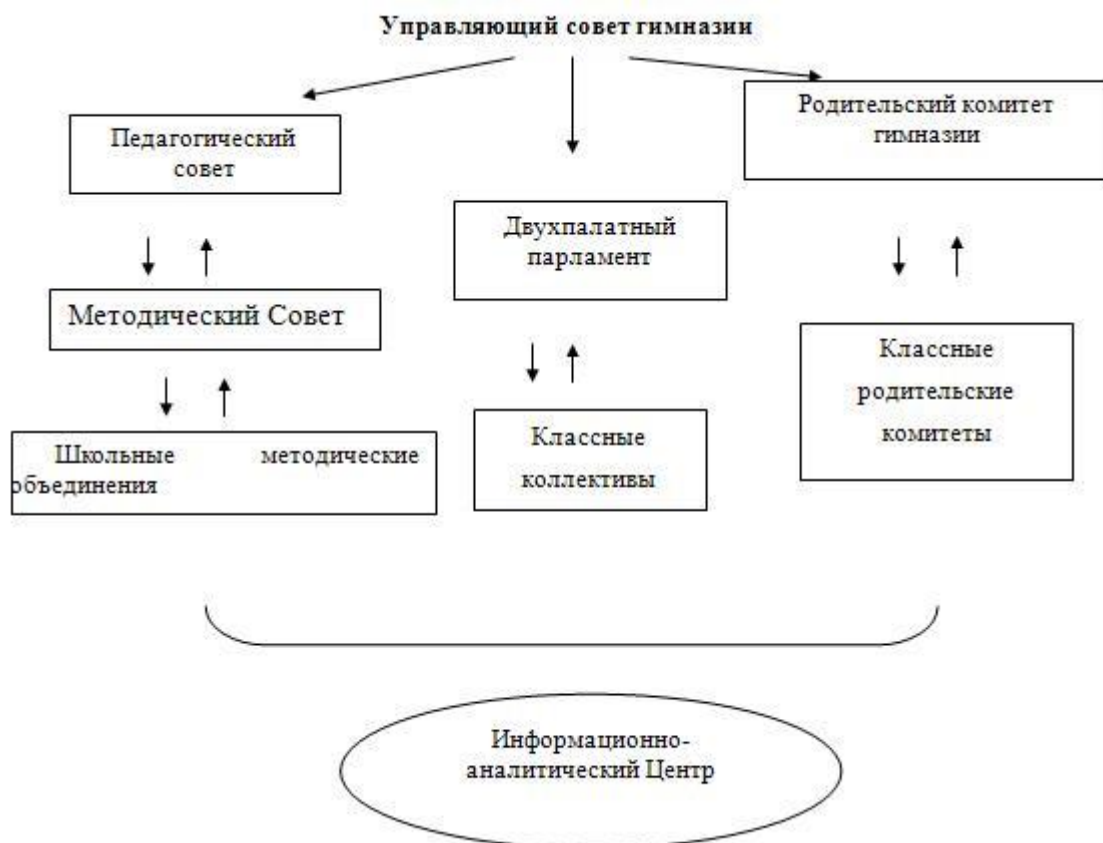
Управляющий совет гимназии

Педагогический совет

Двухпалатный парламент

Родительский комитет гимназии

Методический Совет

Классные родительские комитеты

Школьные методические объединения

Классные коллективы

Информационно-аналитический Центр